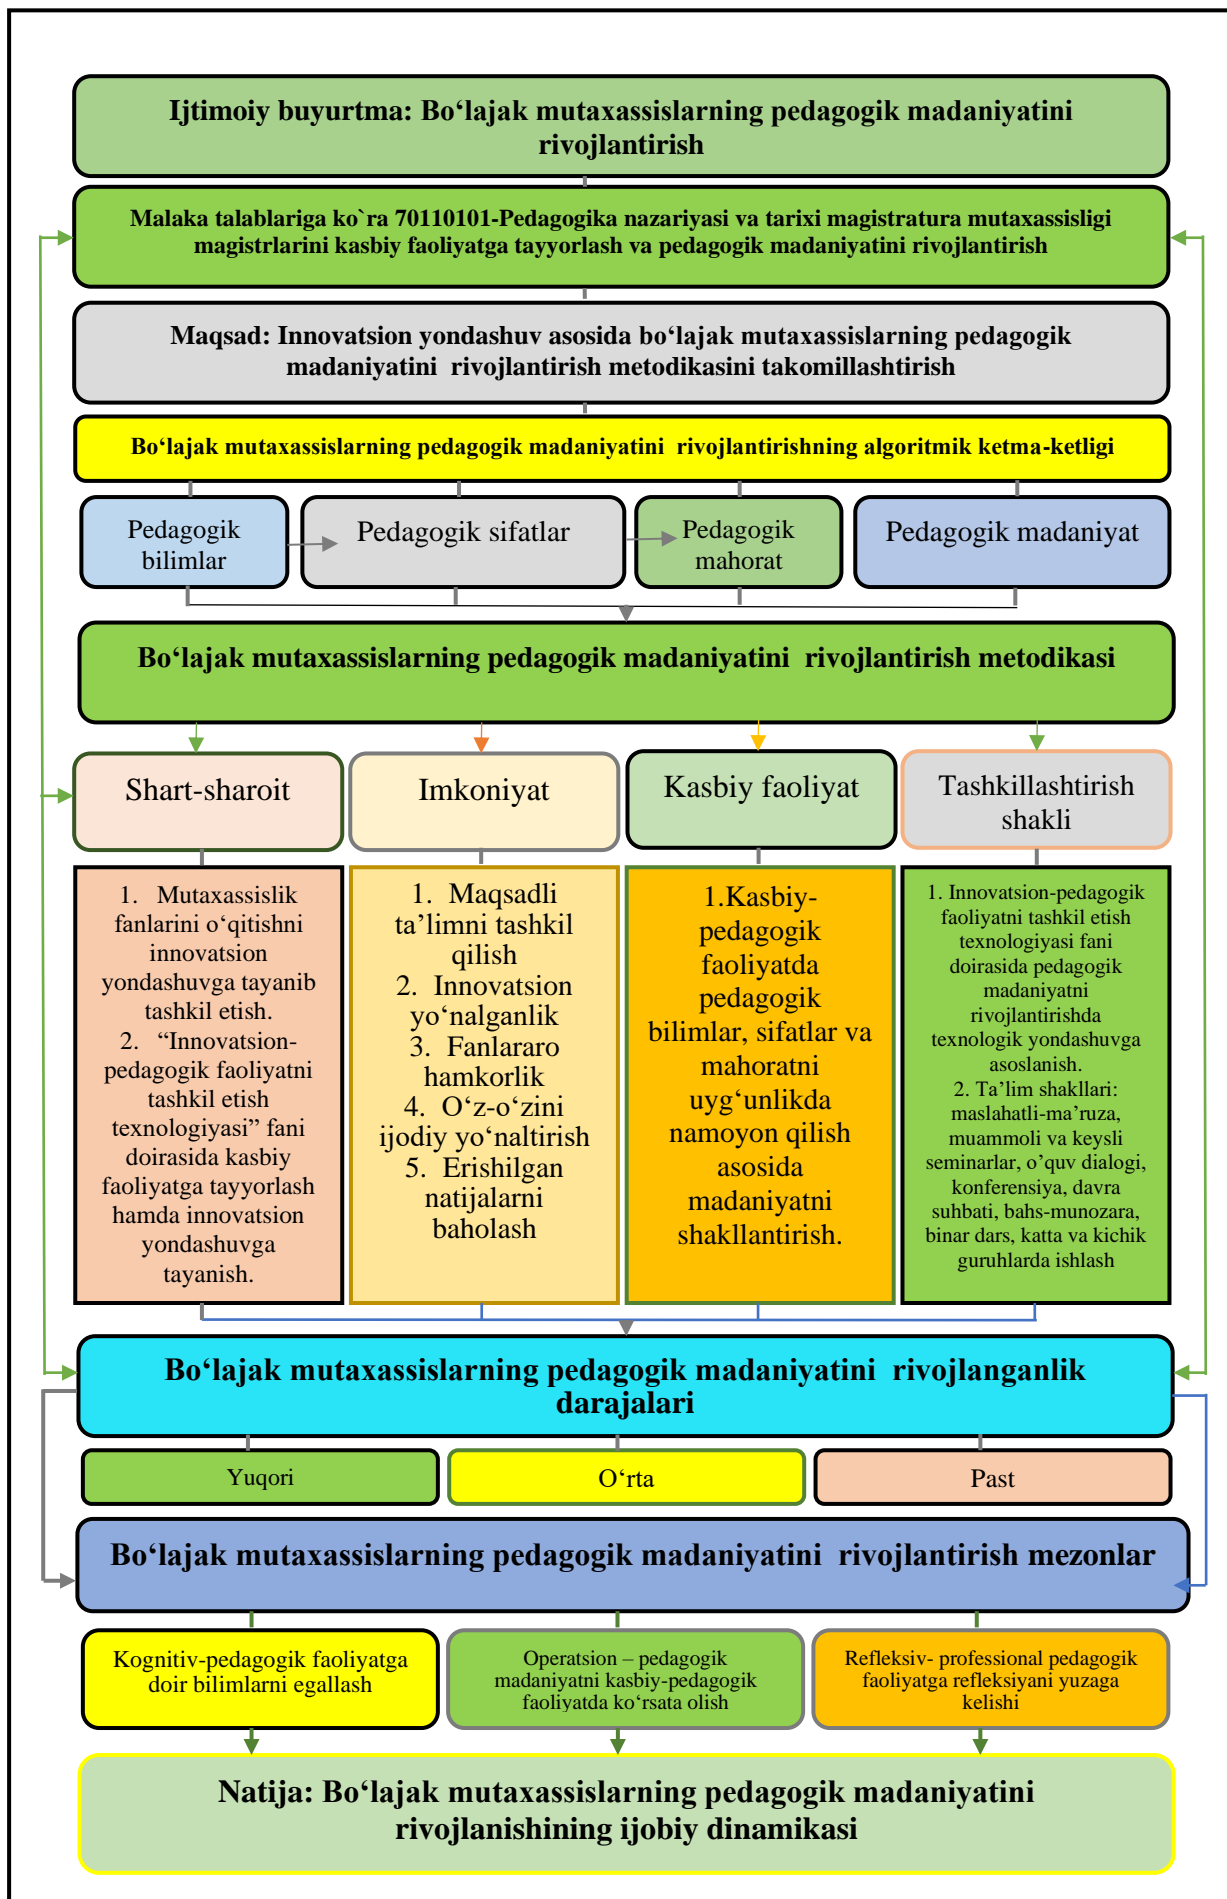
Ijtimoiy buyurtma: Bo‘lajak mutaxassislarning pedagogik madaniyatini rivojlantirish

Malaka talablariga ko`ra 70110101-Pedagogika nazariyasi va tarixi magistratura mutaxassisligi magistrlarini kasbiy faoliyatga tayyorlash va pedagogik madaniyatini rivojlantirish

Maqsad: Innovatsion yondashuv asosida bo‘lajak mutaxassislarning pedagogik madaniyatini rivojlantirish metodikasini takomillashtirish

Bo‘lajak mutaxassislarning pedagogik madaniyatini rivojlantirishning algoritmik ketma-ketligi

Pedagogik bilimlar

Pedagogik sifatlar

Pedagogik mahorat

Pedagogik madaniyat

Bo‘lajak mutaxassislarning pedagogik madaniyatini rivojlantirish metodikasi

Shart-sharoit

Imkoniyat

Kasbiy faoliyat

Tashkillashtirish shakli

1. Mutaxassislik fanlarini o‘qitishni innovatsion yondashuvga tayanib tashkil etish.
2. “Innovatsion-pedagogik faoliyatni tashkil etish texnologiyasi” fani doirasida kasbiy faoliyatga tayyorlash hamda innovatsion yondashuvga tayanish.

1. Maqsadli ta’limni tashkil qilish
2. Innovatsion yo‘nalganlik
3. Fanlararo hamkorlik
4. O‘z-o‘zini ijodiy yo‘naltirish
5. Erishilgan natijalarni baholash

1.Kasbiy-pedagogik faoliyatda pedagogik bilimlar, sifatlar va mahoratni uyg‘unlikda namoyon qilish asosida madaniyatni shakllantirish.

1. Innovatsion-pedagogik faoliyatni tashkil etish texnologiyasi fani doirasida pedagogik madaniyatni rivojlantirishda texnologik yondashuvga asoslanish.
2. Ta’lim shakllari: maslahatli-ma’ruza, muammoli va keysli seminarlar, o’quv dialogi, suhbati, bahs-munozara, konferensiya, davra suhbati, bahs-munozara, binar dars, katta va kichik guruhlarda ishlash

Bo‘lajak mutaxassislarning pedagogik madaniyatini rivojlanganlik darajalari

Yuqori

O‘rta

Past

Bo‘lajak mutaxassislarning pedagogik madaniyatini rivojlantirish mezonlar

Kognitiv-pedagogik faoliyatga doir bilimlarni egallash

Operatsion – pedagogik madaniyatni kasbiy-pedagogik faoliyatda ko‘rsata olish

Refleksiv- professional pedagogik faoliyatga refleksiyani yuzaga kelishi

Natija: Bo‘lajak mutaxassislarning pedagogik madaniyatini rivojlanishining ijobiy dinamikasi